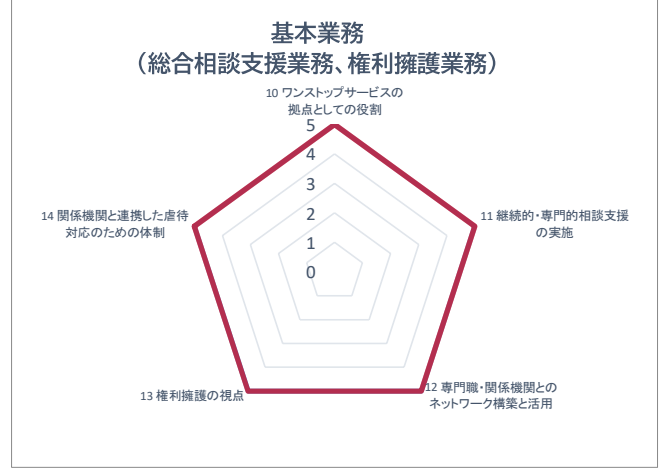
基本業務
（総合相談支援業務、権利擁護業務）

10 ワンストップサービスの拠点としての役割

5
4
3
2
1
0

11 継続的・専門的相談支援の実施

12 専門職・関係機関とのネットワーク構築と活用

13 権利擁護の視点

14 関係機関と連携した虐待対応のための体制